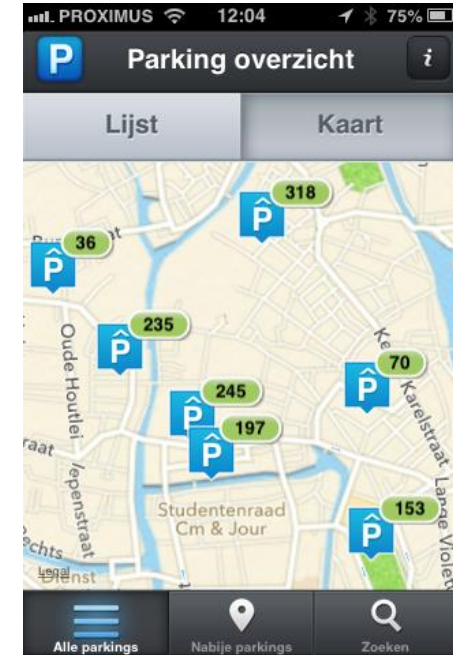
PROXIMUS 12:04 75%

P Parking overzicht i

Lijst Kaart

318

36

235

70

245

197

153

Oude Houtlei

Ieperstraat

Karelstraat

Lange Violet

raat

Studentenraad Cm & Jour

Legal

Dienst

Alle parkings

Nabije parkings

Zoeken